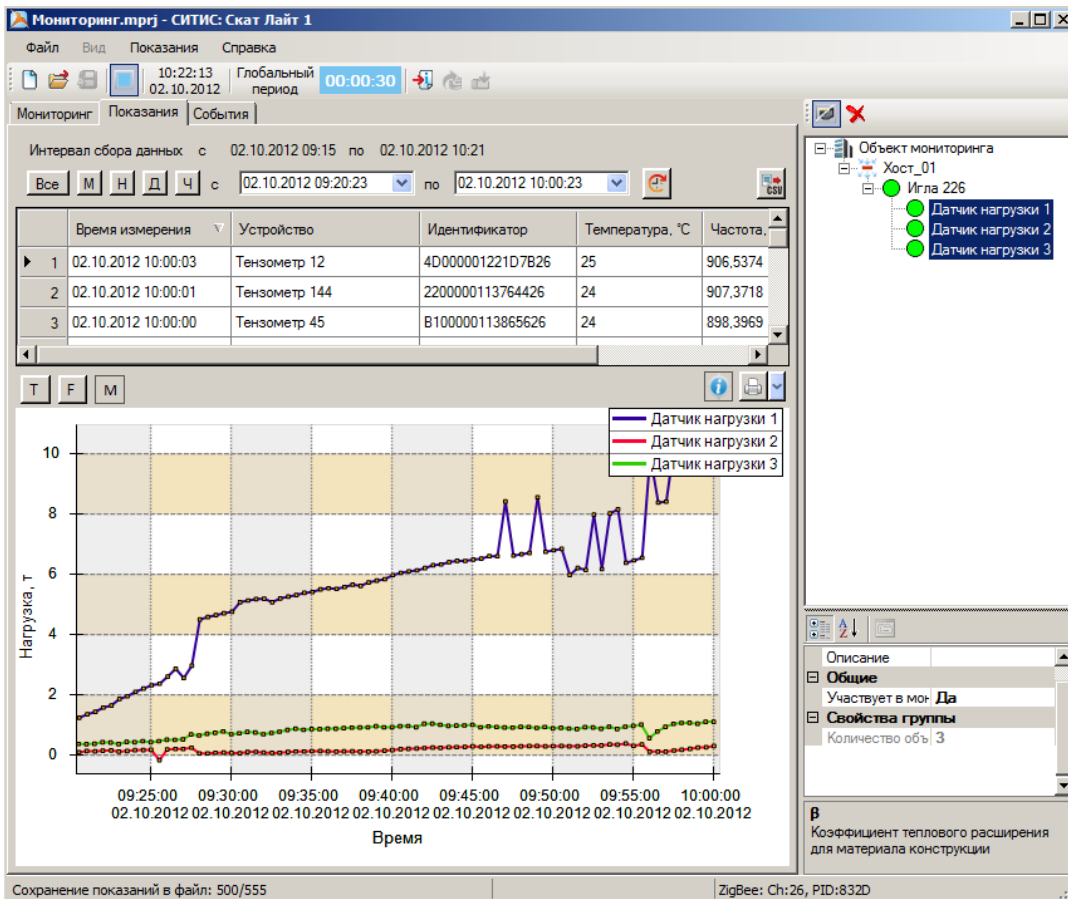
Мониторинг.mprj - СИТИС: Скат Лайт 1

Файл Вид Показания Справка

10:22:13
02.10.2012

Глобальный период

00:00:30

Мониторинг Показания События

Интервал сбора данных с 02.10.2012 09:15 по 02.10.2012 10:21

Все М Н Д Ч с 02.10.2012 09:20:23 по 02.10.2012 10:00:23

CSV

| | Время измерения | Устройство | Идентификатор | Температура, °C | Частота, |
|---|---|---|---|---|---|
| 1 | 02.10.2012 10:00:03 | Тензометр 12 | 4D000001221D7B26 | 25 | 906,5374 |
| 2 | 02.10.2012 10:00:01 | Тензометр 144 | 2200000113764426 | 24 | 907,3718 |
| 3 | 02.10.2012 10:00:00 | Тензометр 45 | B100000113865626 | 24 | 898,3969 |

T F M

Датчик нагрузки 1
Датчик нагрузки 2
Датчик нагрузки 3

Нагрузка, т

10
8
6
4
2
0

09:25:00 02.10.2012
09:30:00 02.10.2012
09:35:00 02.10.2012
09:40:00 02.10.2012
09:45:00 02.10.2012
09:50:00 02.10.2012
09:55:00 02.10.2012
10:00:00 02.10.2012

Время

Объект мониторинга
Хост_01
Игла 226
Датчик нагрузки 1
Датчик нагрузки 2
Датчик нагрузки 3

Описание
Общие
Участвует в мон Да
Свойства группы
Количество объ 3

β
Коэффициент теплового расширения для материала конструкции

Сохранение показаний в файл: 500/555

ZigBee: Ch:26, PID:832D